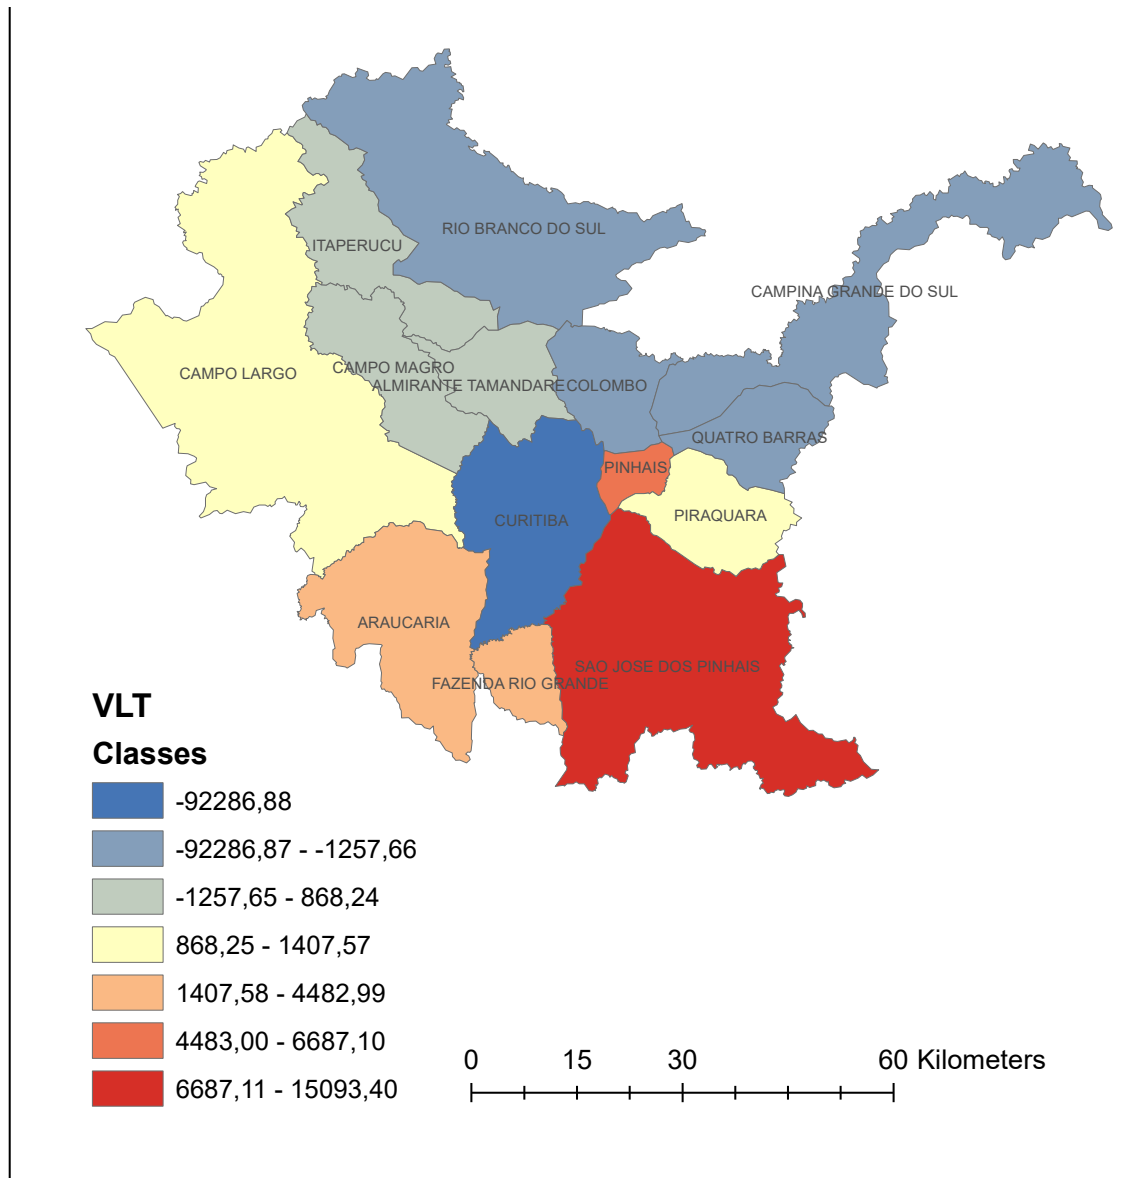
RIO BRANCO DO SUL
ITAPERUCU
CAMPINA GRANDE DO SUL
CAMPO LARGO
CAMPO MAGRO
ALMIRANTE TAMANDARE
COLOMBO
QUATRO BARRAS
PINHAIS
CURITIBA
PIRAQUARA
ARAUCARIA
SAO JOSE DOS PINHAIS
FAZENDA RIO GRANDE

VLT
Classes
-92286,88
-92286,87 - -1257,66
-1257,65 - 868,24
868,25 - 1407,57
1407,58 - 4482,99
4483,00 - 6687,10
6687,11 - 15093,40

0 15 30 60 Kilometers